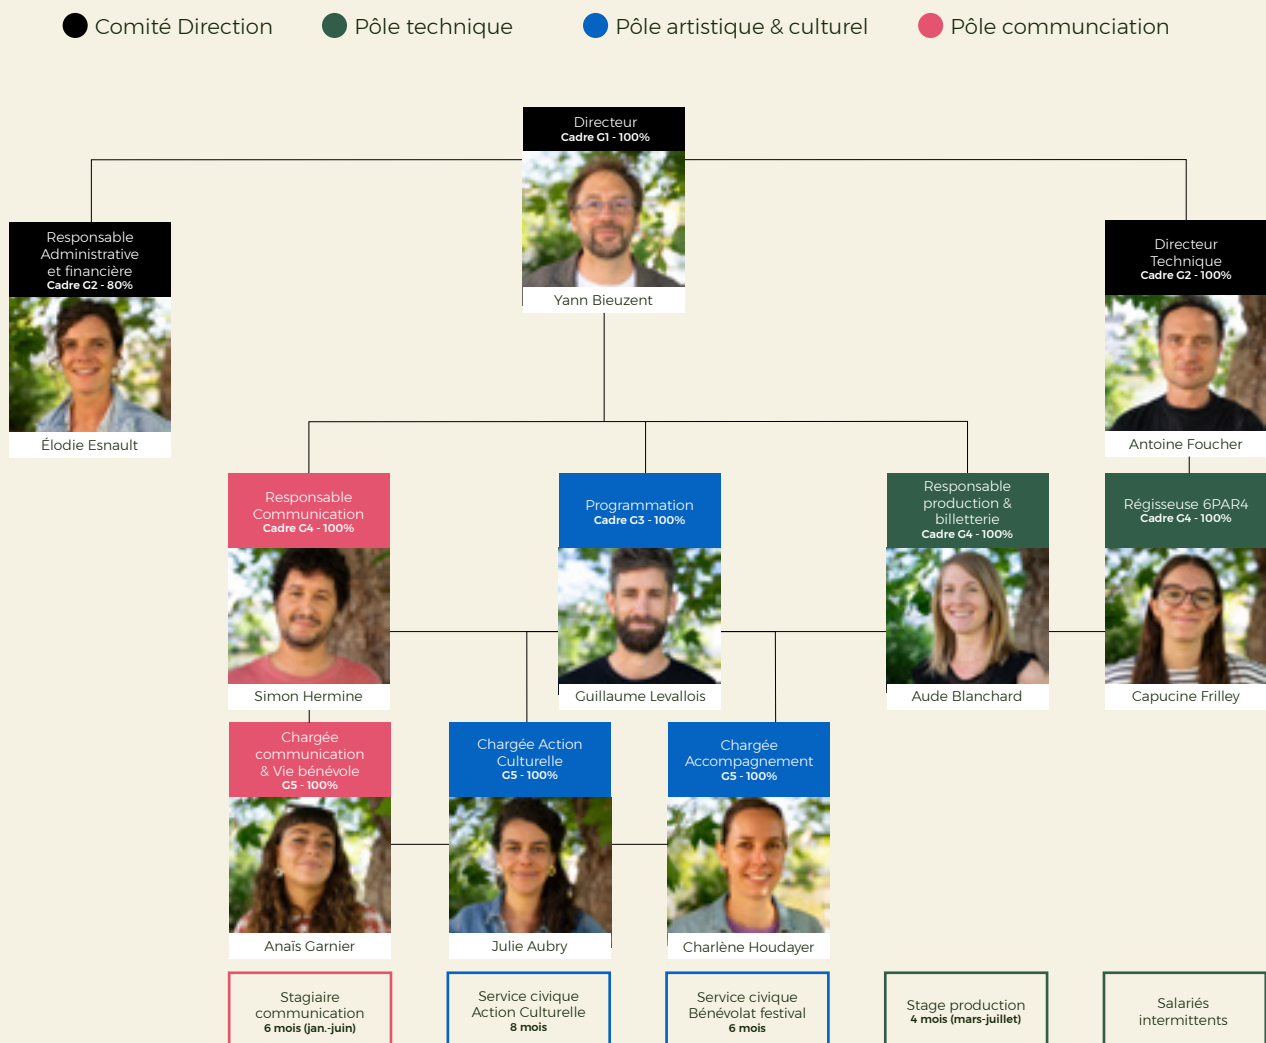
Comité Direction Pôle technique Pôle artistique & culturel Pôle communciation

Directeur
Cadre G1 - 100%
Yann Bieuzent

Responsable Administrative et financière
Cadre G2 - 80%
Élodie Esnault

Directeur Technique
Cadre G2 - 100%
Antoine Foucher

Responsable Communication
Cadre G4 - 100%
Simon Hermine

Programmation
Cadre G3 - 100%
Guillaume Levallois

Responsable production & billetterie
Cadre G4 - 100%
Aude Blanchard

Régisseuse 6PAR4
Cadre G4 - 100%
Capucine Frilley

Chargée communication & Vie bénévole
G5 - 100%
Anaïs Garnier

Chargée Action Culturelle
G5 - 100%
Julie Aubry

Chargée Accompagnement
G5 - 100%
Charlène Houdayer

Stagiaire communication
6 mois (jan.-juin)

Service civique Action Culturelle
8 mois

Service civique Bénévolat festival
6 mois

Stage production
4 mois (mars-juillet)

Salariés intermittents